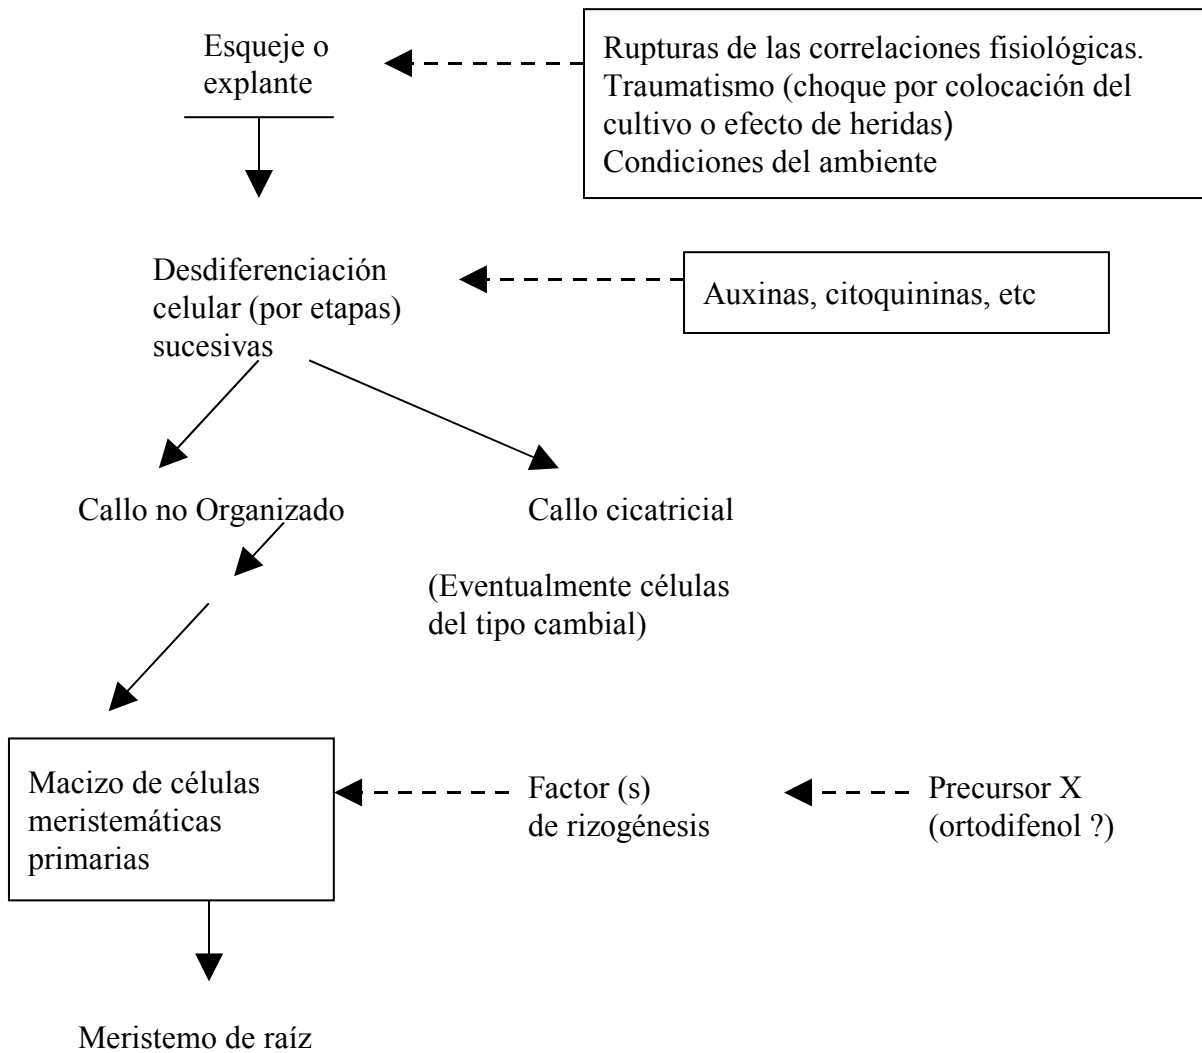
Esqueje o explante

Rupturas de las correlaciones fisiológicas.
Traumatismo (choque por colocación del cultivo o efecto de heridas)
Condiciones del ambiente

Desdiferenciación celular (por etapas) sucesivas

Auxinas, citoquininas, etc

Callo no Organizado

Callo cicatricial

(Eventualmente células del tipo cambial)

Macizo de células meristemáticas primarias

Factor (s) de rizogénesis

Precursor X (ortodifenol ?)

Meristemo de raíz